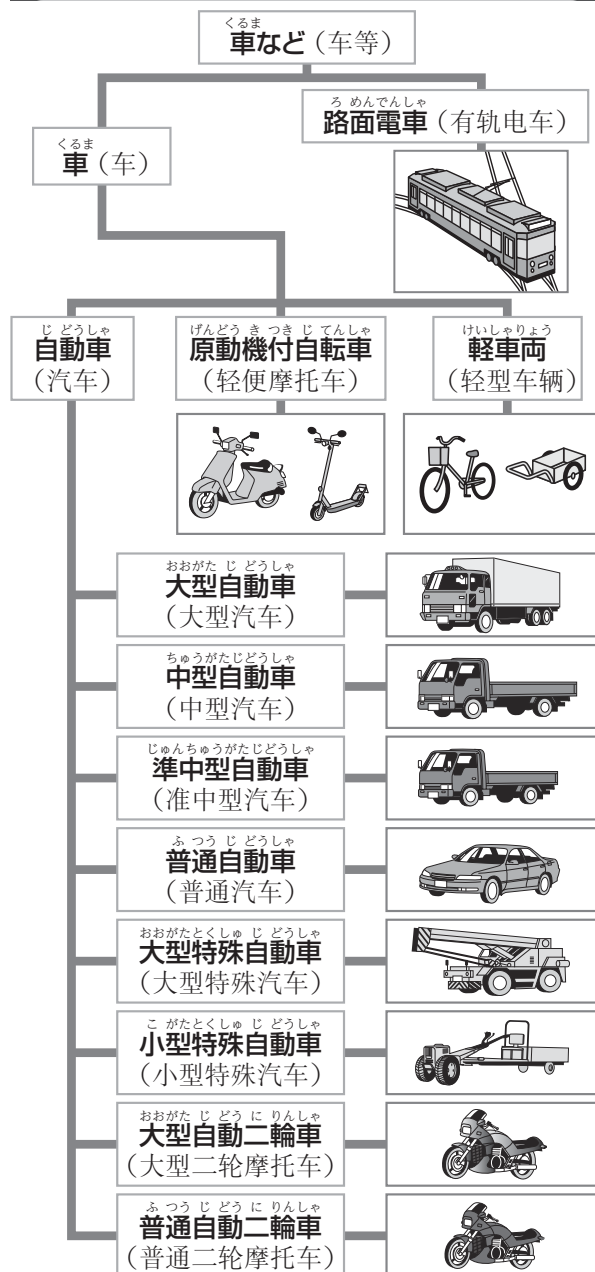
くるま
車など（车等）

ろめんでんしゃ
路面電車（有轨电车）

くるま
車（车）

じどうしゃ
自動車
（汽车）

げんどうきつきじてんしゃ
原動機付自転車
（轻便摩托车）

けいしゃりょう
軽車両
（轻型车辆）

おおがたじどうしゃ
大型自動車
（大型汽车）

ちゅうがたじどうしゃ
中型自動車
（中型汽车）

じゅんちゅうがたじどうしゃ
準中型自動車
（准中型汽车）

ふつうじどうしゃ
普通自動車
（普通汽车）

おおがたとくしゅじどうしゃ
大型特殊自動車
（大型特殊汽车）

こがたとくしゅじどうしゃ
小型特殊自動車
（小型特殊汽车）

おおがたじどうにりんしゃ
大型自動二輪車
（大型二轮摩托车）

ふつうじどうにりんしゃ
普通自動二輪車
（普通二轮摩托车）